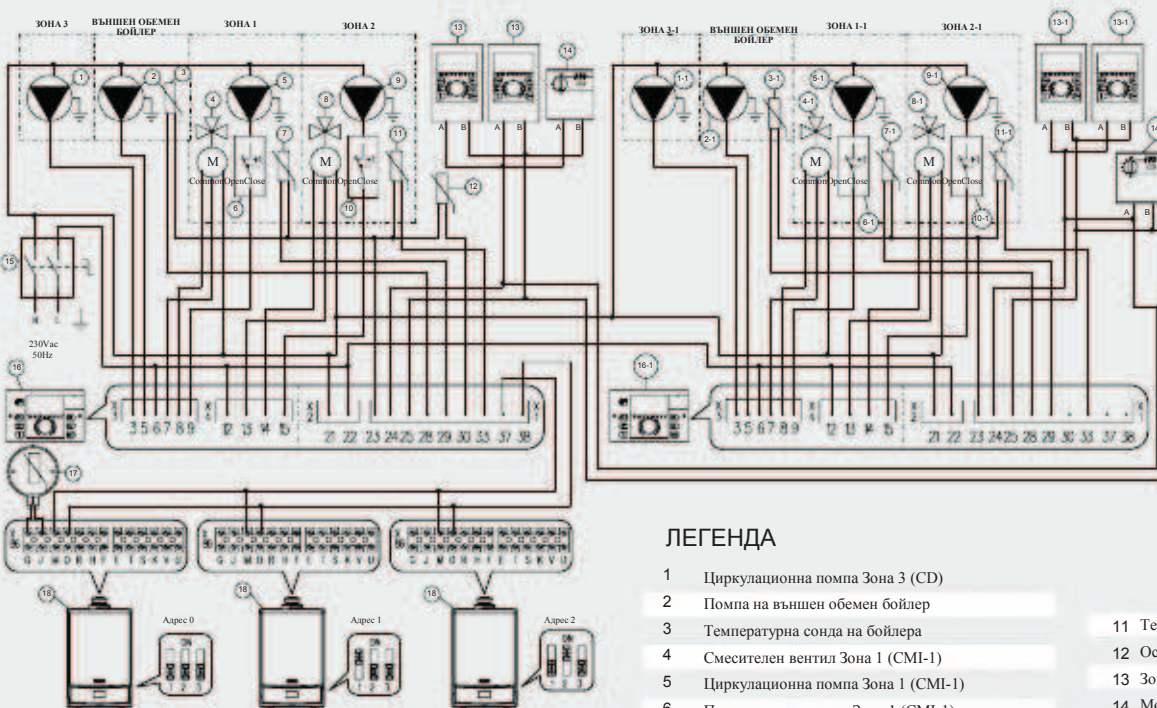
ЗОНА 3
ВЪНШЕН ОБЕМЕН БОЙЛЕР
ЗОНА 1
ЗОНА 2
13
13
14
ЗОНА 3-1
ВЪНШЕН ОБЕМЕН БОЙЛЕР
ЗОНА 1-1
ЗОНА 2-1
13-1
13-1
14
1
2
3
4
5
8
9
7
11
M
CommonOpenClose
M
CommonOpenClose
6
10
12
A B
A B
A B
1-1
2-1
3-1
5-1
4-1
9-1
8-1
7-1
11-1
M
CommonOpenClose
M
CommonOpenClose
6-1
10-1
A B
A B
A B
15
230Vac
50Hz
16
3 5 6 7 8 9
12 13 14 15
21 22
23 24 25 28 29 30 33
37 38
16-1
3 5 6 7 8 9
12 13 14 15
21 22
23 24 25 28 29 30 33
37 38
17
G J M D R H Y F T S K V U
G J M D R H Y F T S K V U
G J M D R H Y F T S K V U
18
Адрес 0
ON
1 2 3
18
Адрес 1
ON
1 2 3
18
Адрес 2
ON
1 2 3

ЛЕГЕНДА
1 Циркулационна помпа Зона 3 (CD)
2 Помпа на външен обемен бойлер
3 Температурна сонда на бойлера
4 Смесителен вентил Зона 1 (CMI-1)
5 Циркулационна помпа Зона 1 (CMI-1)
6 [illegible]
11 Те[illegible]
12 Ос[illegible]
13 Зо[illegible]
14 Ме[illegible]